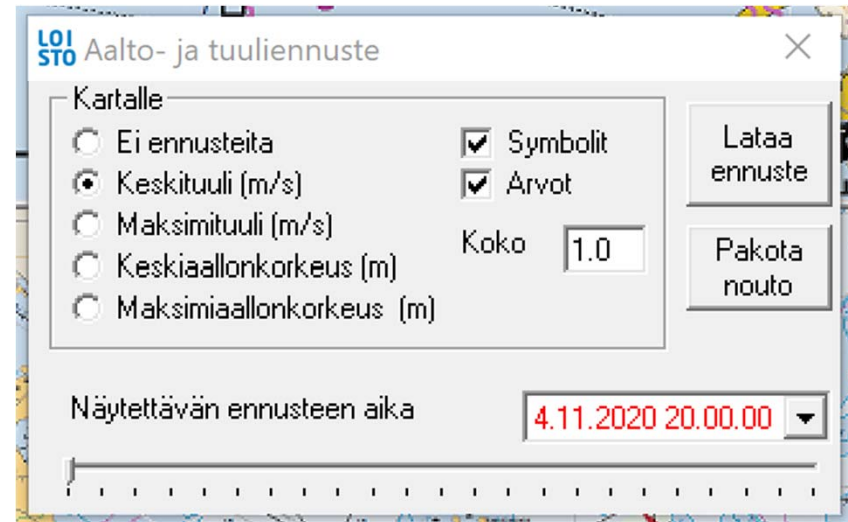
LOI STO Aalto- ja tuuliennuste

Kartalle
Ei ennusteita
Keskituuli (m/s)
Maksimituuli (m/s)
Keskiaallonkorkeus (m)
Maksimiaallonkorkeus (m)

Symbolit
Arvot

Koko 1.0

Lataa ennuste

Pakota nouto

Näytettävän ennusteen aika
4.11.2020 20.00.00